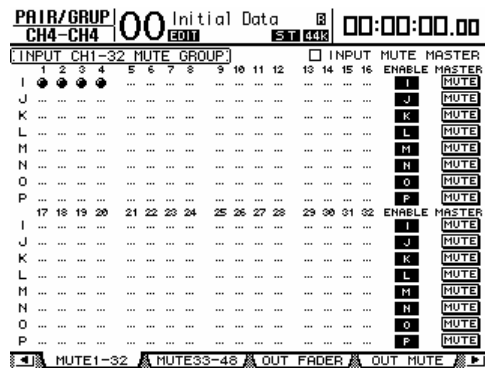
PAIR/GRUP CH4-CH4 00 EDIT Initial Data B ST 44k 00:00:00.00

INPUT CH1-32 MUTE GROUP

☐ INPUT MUTE MASTER

| | 1 | 2 | 3 | 4 | 5 | 6 | 7 | 8 | 9 | 10 | 11 | 12 | 13 | 14 | 15 | 16 | ENABLE | MASTER |
|---|---|---|---|---|---|---|---|---|---|---|---|---|---|---|---|---|---|---|
| I | ● | ● | ● | ● | ... | ... | ... | ... | ... | ... | ... | ... | ... | ... | ... | ... | I | MUTE |
| J | ... | ... | ... | ... | ... | ... | ... | ... | ... | ... | ... | ... | ... | ... | ... | ... | J | MUTE |
| K | ... | ... | ... | ... | ... | ... | ... | ... | ... | ... | ... | ... | ... | ... | ... | ... | K | MUTE |
| L | ... | ... | ... | ... | ... | ... | ... | ... | ... | ... | ... | ... | ... | ... | ... | ... | L | MUTE |
| M | ... | ... | ... | ... | ... | ... | ... | ... | ... | ... | ... | ... | ... | ... | ... | ... | M | MUTE |
| N | ... | ... | ... | ... | ... | ... | ... | ... | ... | ... | ... | ... | ... | ... | ... | ... | N | MUTE |
| O | ... | ... | ... | ... | ... | ... | ... | ... | ... | ... | ... | ... | ... | ... | ... | ... | O | MUTE |
| P | ... | ... | ... | ... | ... | ... | ... | ... | ... | ... | ... | ... | ... | ... | ... | ... | P | MUTE |

| | 17 | 18 | 19 | 20 | 21 | 22 | 23 | 24 | 25 | 26 | 27 | 28 | 29 | 30 | 31 | 32 | ENABLE | MASTER |
|---|---|---|---|---|---|---|---|---|---|---|---|---|---|---|---|---|---|---|
| I | ... | ... | ... | ... | ... | ... | ... | ... | ... | ... | ... | ... | ... | ... | ... | ... | I | MUTE |
| J | ... | ... | ... | ... | ... | ... | ... | ... | ... | ... | ... | ... | ... | ... | ... | ... | J | MUTE |
| K | ... | ... | ... | ... | ... | ... | ... | ... | ... | ... | ... | ... | ... | ... | ... | ... | K | MUTE |
| L | ... | ... | ... | ... | ... | ... | ... | ... | ... | ... | ... | ... | ... | ... | ... | ... | L | MUTE |
| M | ... | ... | ... | ... | ... | ... | ... | ... | ... | ... | ... | ... | ... | ... | ... | ... | M | MUTE |
| N | ... | ... | ... | ... | ... | ... | ... | ... | ... | ... | ... | ... | ... | ... | ... | ... | N | MUTE |
| O | ... | ... | ... | ... | ... | ... | ... | ... | ... | ... | ... | ... | ... | ... | ... | ... | O | MUTE |
| P | ... | ... | ... | ... | ... | ... | ... | ... | ... | ... | ... | ... | ... | ... | ... | ... | P | MUTE |

MUTE1-32 | MUTE33-48 | OUT FADER | OUT MUTE